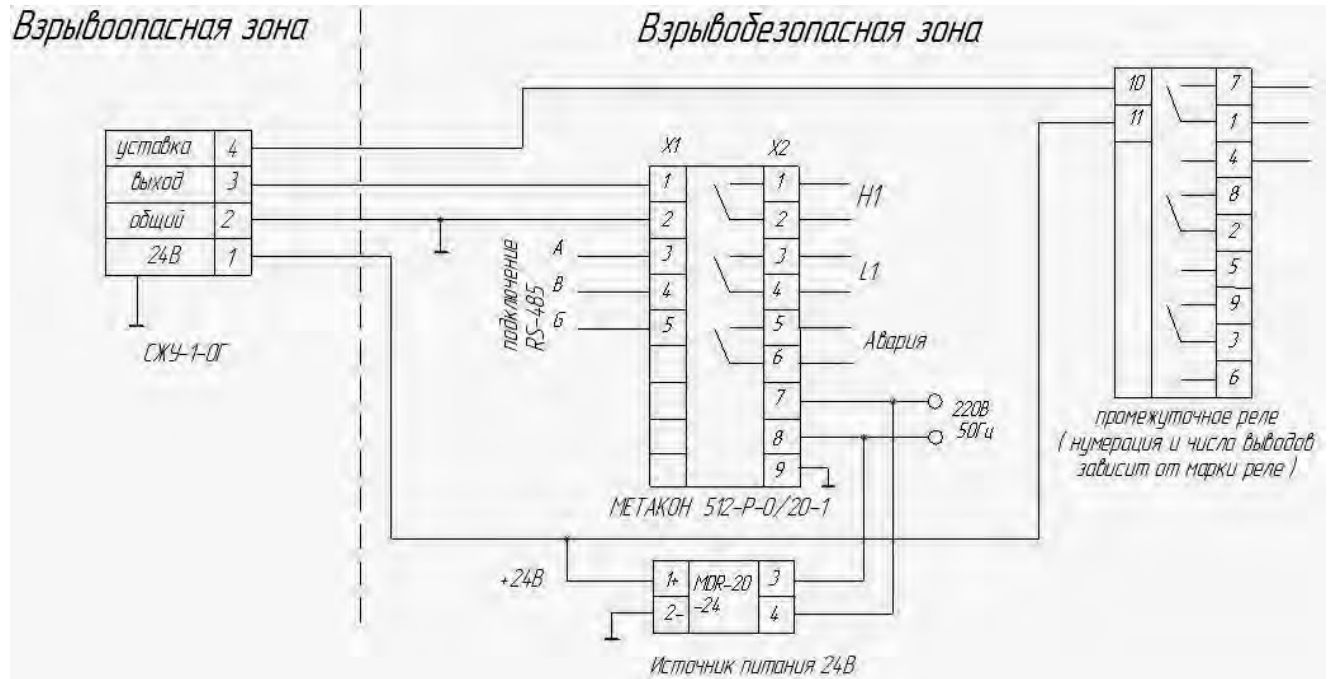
Взрывоопасная зона

Взрывобезопасная зона

| уставка | 4 |
|---|---|
| выход | 3 |
| общий | 2 |
| 24В | 1 |

СЖУ-1-ОГ

X1

X2

1
2
3
4
5

1
2
3
4
5
6
7
8
9

H1

L1

Авария

подключение RS-485

A
B
G

220В 50Гц

МЕТАКОН 512-Р-0/20-1

10
11

7
1
4
8
2
5
9
3
6

промежуточное реле ( нумерация и числа выводов зависит от марки реле )

+24В

1+
2-
MDR-20 -24
3
4

Источник питания 24В